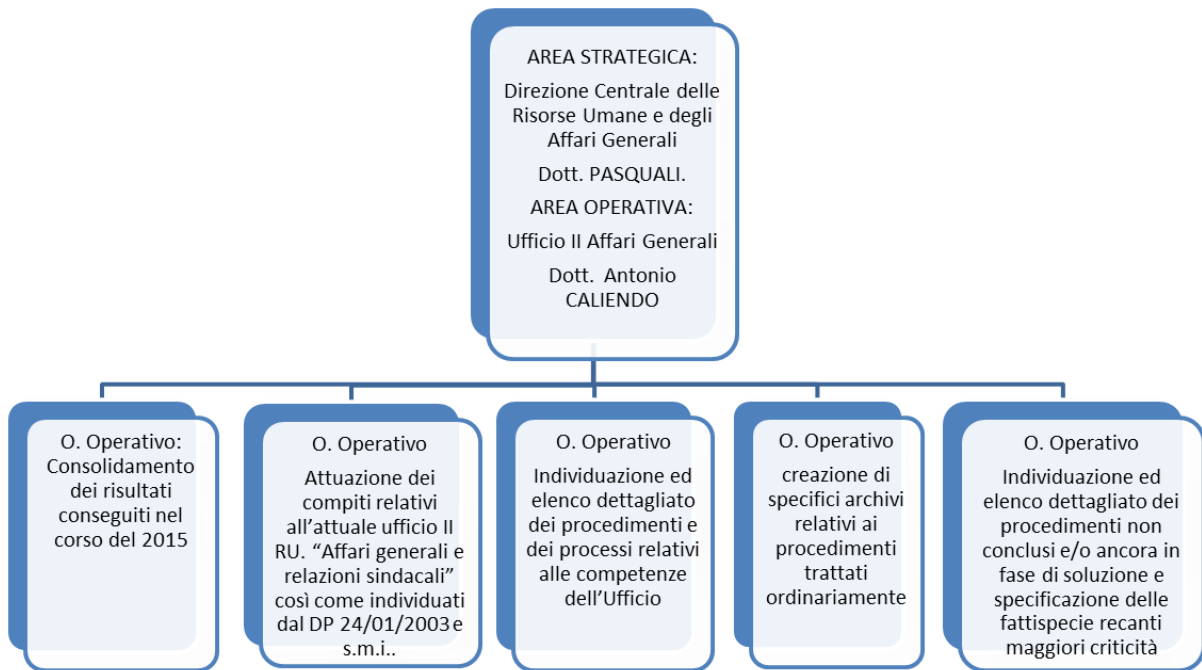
AREA STRATEGICA:

Direzione Centrale delle Risorse Umane e degli Affari Generali

Dott. PASQUALI.

AREA OPERATIVA:

Ufficio II Affari Generali

Dott. Antonio CALIENDO

O. Operativo: Consolidamento dei risultati conseguiti nel corso del 2015

O. Operativo

Attuazione dei compiti relativi all'attuale ufficio II RU. "Affari generali e relazioni sindacali" così come individuati dal DP 24/01/2003 e s.m.i..

O. Operativo

Individuazione ed elenco dettagliato dei procedimenti e dei processi relativi alle competenze dell'Ufficio

O. Operativo

creazione di specifici archivi relativi ai procedimenti trattati ordinariamente

O. Operativo

Individuazione ed elenco dettagliato dei procedimenti non conclusi e/o ancora in fase di soluzione e specificazione delle fattispecie recanti maggiori criticità